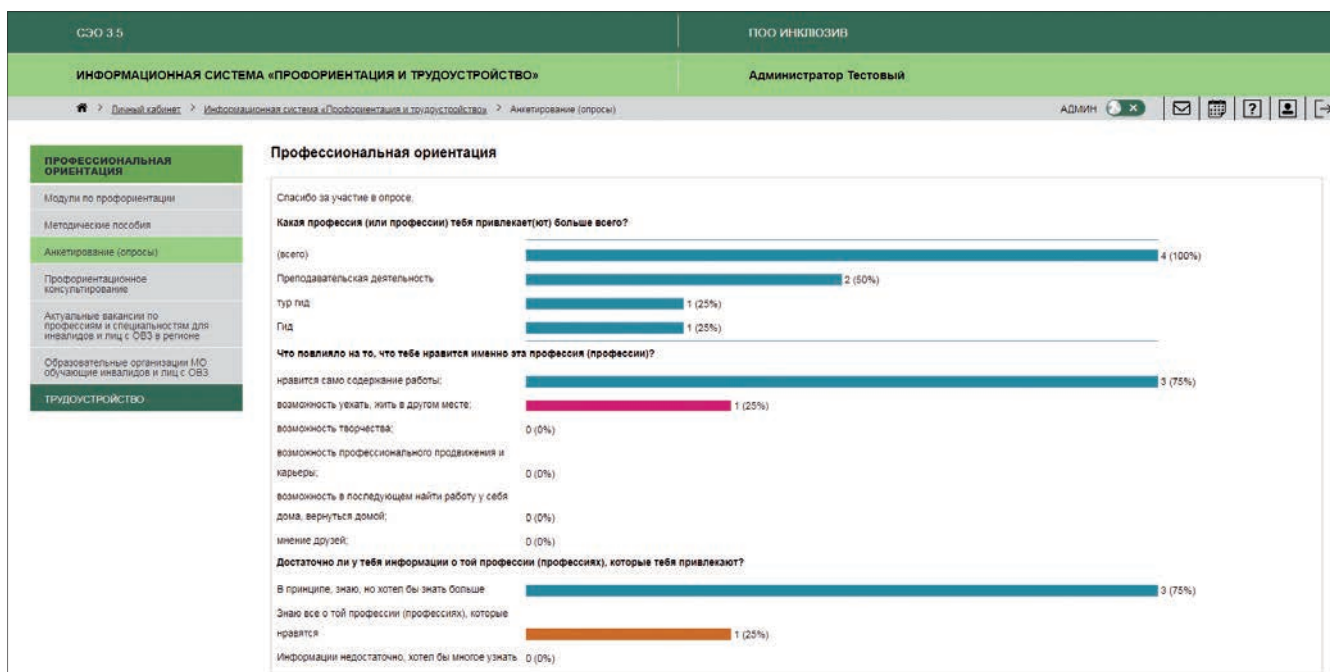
СЭО 3.5

ПОО ИНКЛЮЗИВ

ИНФОРМАЦИОННАЯ СИСТЕМА «ПРОФОРИЕНТАЦИЯ И ТРУДОУСТРОЙСТВО»

Администратор Тестовый

> Личный кабинет > Информационная система «Профориентация и трудоустройство» > Анкетирование (опросы)

АДМИН

ПРОФЕССИОНАЛЬНАЯ ОРИЕНТАЦИЯ

Модули по профориентации

Методические пособия

Анкетирование (опросы)

Профориентационное консультирование

Актуальные вакансии по профессиям и специальностям для инвалидов и лиц с ОВЗ в регионе

Образовательные организации МО обучающие инвалидов и лиц с ОВЗ

ТРУДОУСТРОЙСТВО

Профессиональная ориентация

Спасибо за участие в опросе.

Какая профессия (или профессии) тебя привлекает(ют) больше всего?

(всего) 4 (100%)

Преподавательская деятельность 2 (50%)

тур гид 1 (25%)

Гид 1 (25%)

Что повлияло на то, что тебе нравится именно эта профессия (профессии)?

нравится само содержание работы; 3 (75%)

возможность уехать, жить в другом месте; 1 (25%)

возможность творчества; 0 (0%)

возможность профессионального продвижения и карьеры; 0 (0%)

возможность в последующем найти работу у себя дома, вернуться домой; 0 (0%)

мнение друзей; 0 (0%)

Достаточно ли у тебя информации о той профессии (профессиях), которые тебя привлекают?

В принципе, знаю, но хотел бы знать больше 3 (75%)

Знаю все о той профессии (профессиях), которые нравятся 1 (25%)

Информации недостаточно, хотел бы многое узнать 0 (0%)